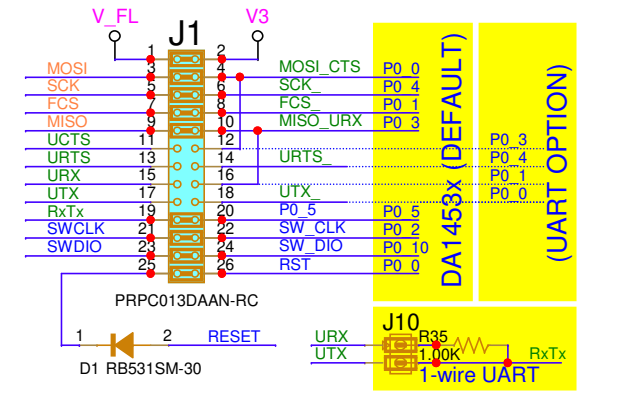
V_FL
J1
V3
1
2
MOSI
3
4
MOSI_CTS
P0_0
SCK
5
6
SCK_
P0_4
FCS
7
8
FCS_
P0_1
MISO
9
10
MISO_URX
P0_3
UCTS
11
12
P0_3
URTS
13
14
URTS_
P0_4
URX
15
16
P0_1
UTX
17
18
UTX_
P0_0
RxTx
19
20
P0_5
P0_5
SWCLK
21
22
SW_CLK
P0_2
SWDIO
23
24
SW_DIO
P0_10
25
26
RST
P0_0
DA1453x (DEFAULT)
(UART OPTION)
PRPC013DAAN-RC
1
2
RESET
D1 RB531SM-30
J10
URX
R35
UTX
1.00K
RxTx
1-wire UART